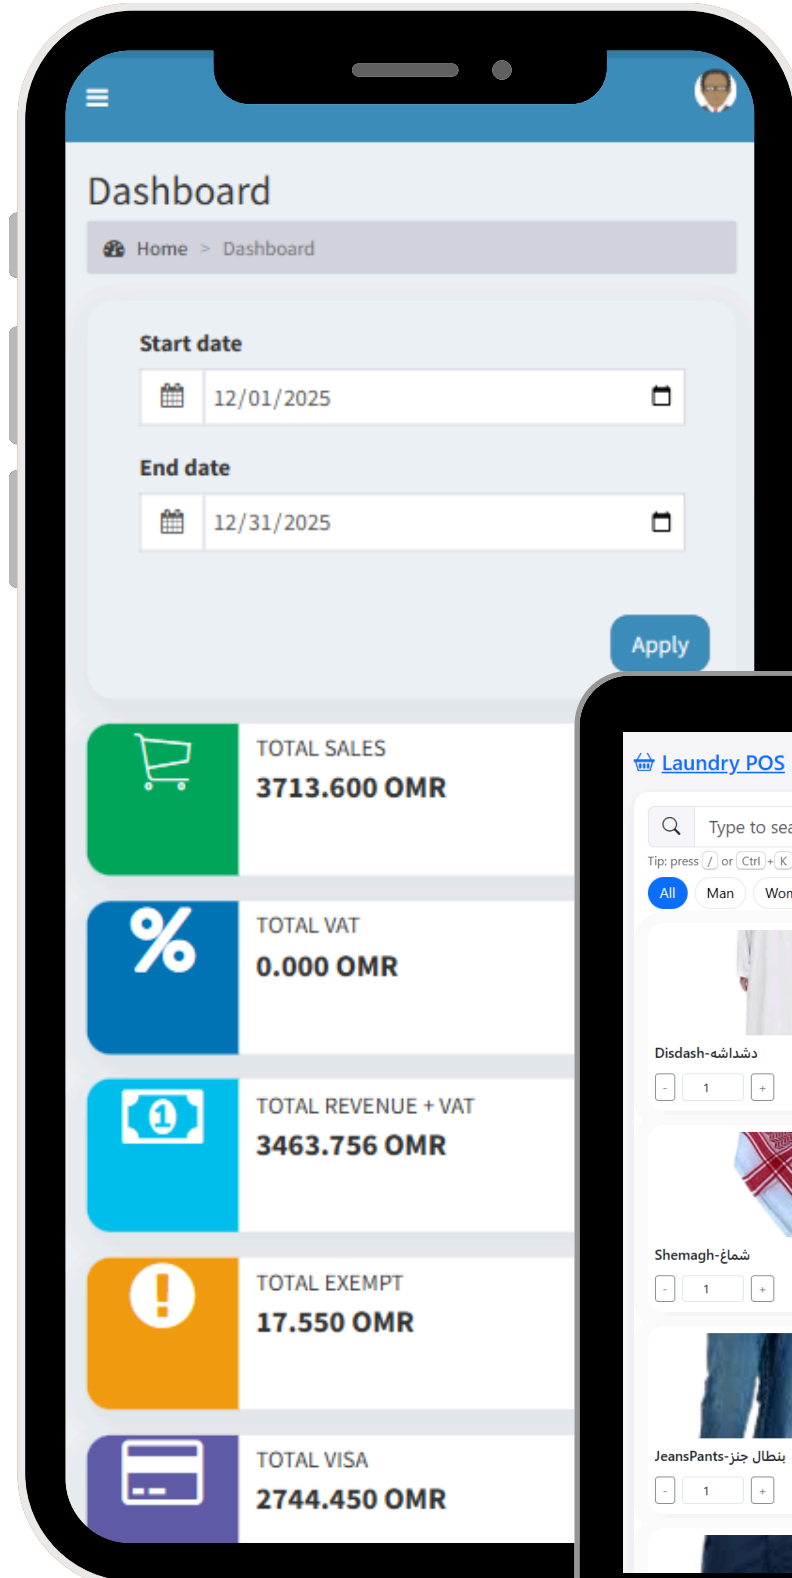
Dashboard

Home > Dashboard

Start date

12/01/2025

End date

12/31/2025

Apply

TOTAL SALES
3713.600 OMR

TOTAL VAT
0.000 OMR

TOTAL REVENUE + VAT
3463.756 OMR

TOTAL EXEMPT
17.550 OMR

TOTAL VISA
2744.450 OMR

Laundry POS

Type to sea

Tip: press / or Ctrl + K

All Man Wom

Disdash-دشداشة
- 1 +

Shemagh-شماغ
- 1 +

JeansPants-بنطال جنز
- 1 +